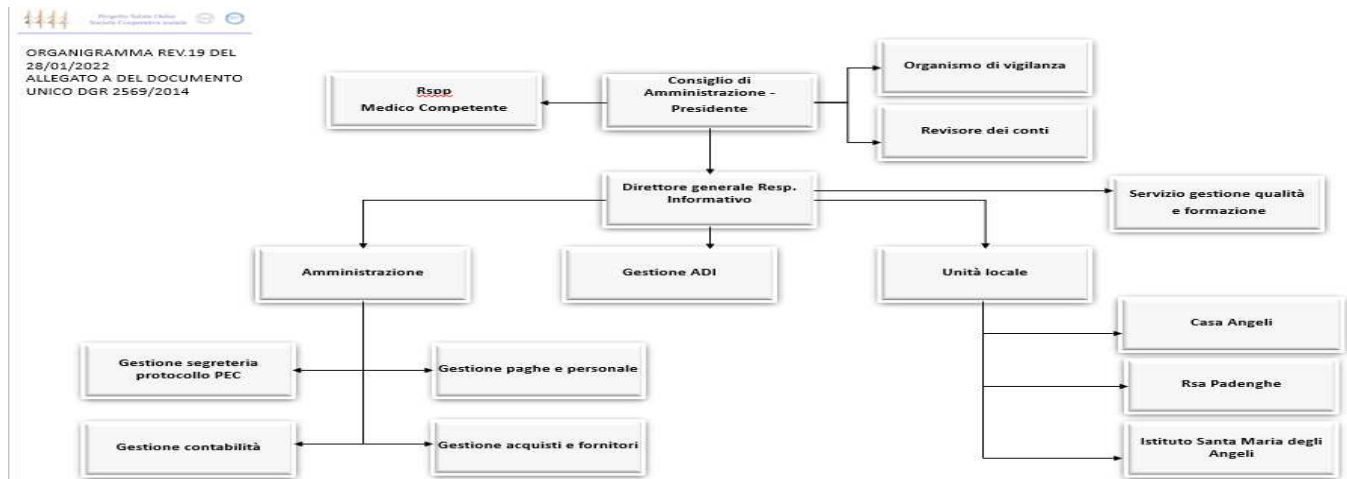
Progetto Salute Online Società Cooperativa sociale

ORGANIGRAMMA REV.19 DEL 28/01/2022 ALLEGATO A DEL DOCUMENTO UNICO DGR 2569/2014

Rspp
Medico Competente

Consiglio di Amministrazione - Presidente

Organismo di vigilanza

Revisore dei conti

Direttore generale Resp. Informativo

Servizio gestione qualità e formazione

Amministrazione

Gestione ADI

Unità locale

Casa Angeli

Gestione segreteria protocollo PEC

Gestione paghe e personale

Rsa Padenghe

Gestione contabilità

Gestione acquisti e fornitori

Istituto Santa Maria degli Angeli